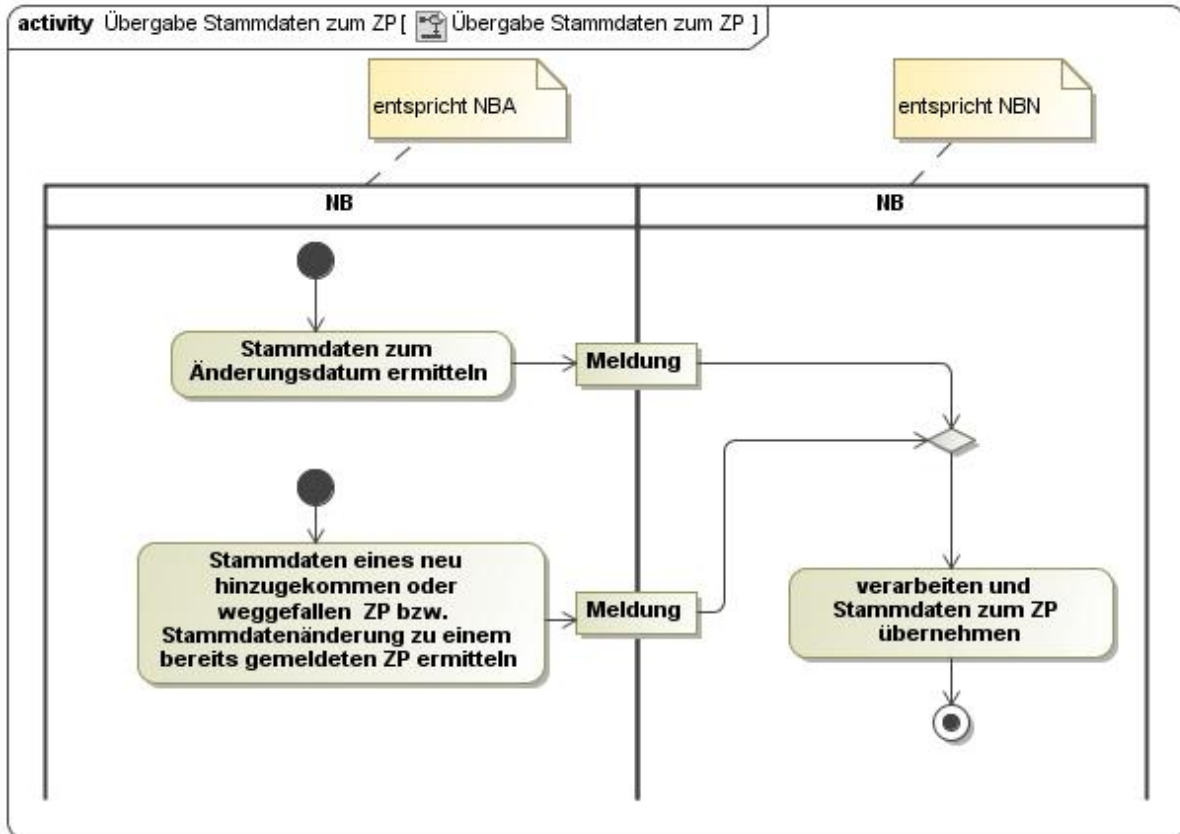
activity Übergabe Stammdaten zum ZP [ Übergabe Stammdaten zum ZP ]

entspricht NBA

entspricht NBN

NB

NB

Stammdaten zum Änderungsdatum ermitteln

Meldung

Stammdaten eines neu hinzugekommen oder weggefallen ZP bzw. Stammdatenänderung zu einem bereits gemeldeten ZP ermitteln

Meldung

verarbeiten und Stammdaten zum ZP übernehmen